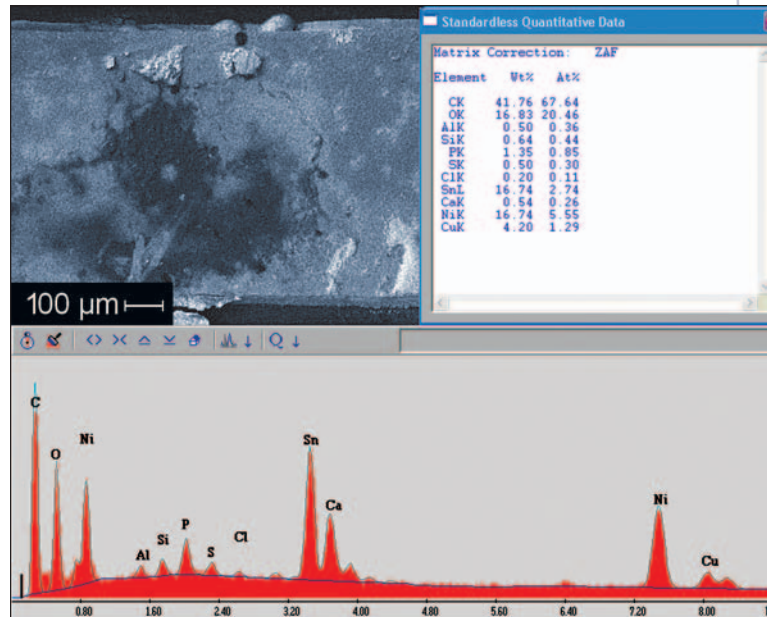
100 µm

Standardless Quantitative Data

Matrix Correction: ZAF

| Element | Wt% | At% |
|---|---|---|
| CK | 41.76 | 67.64 |
| OK | 16.83 | 20.46 |
| AlK | 0.50 | 0.36 |
| SiK | 0.64 | 0.44 |
| PK | 1.35 | 0.85 |
| SK | 0.50 | 0.30 |
| ClK | 0.20 | 0.11 |
| SnL | 16.74 | 2.74 |
| CaK | 0.54 | 0.26 |
| NiK | 16.74 | 5.55 |
| CuK | 4.20 | 1.29 |

C
O
Ni
Al
Si
P
S
Cl
Sn
Ca
Ni
Cu

0.80 1.60 2.40 3.20 4.00 4.80 5.60 6.40 7.20 8.00